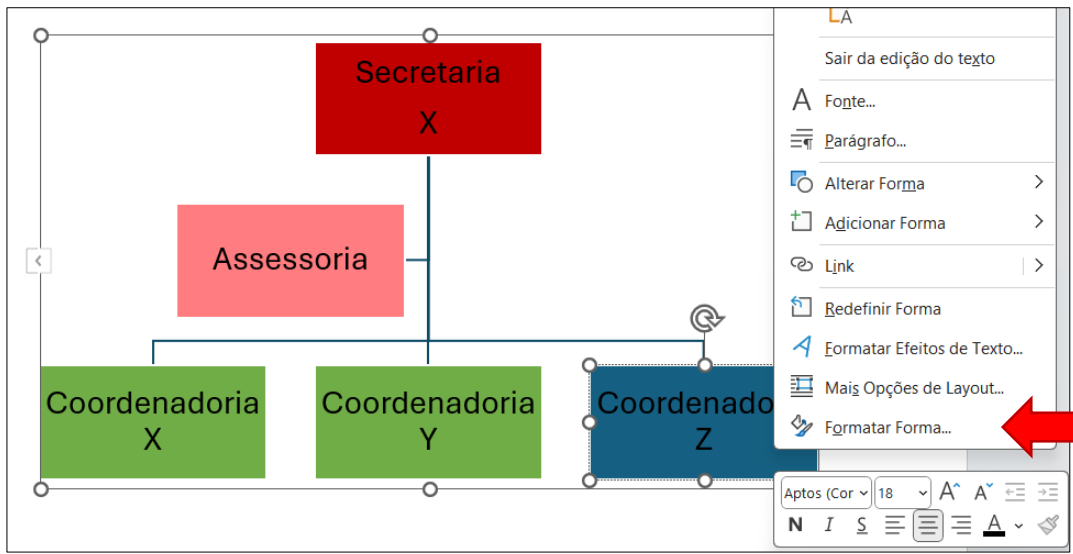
Secretaria X

Assessoria

Coordenadoria X

Coordenadoria Y

Coordenado Z

Sair da edição do texto

Fonte...

Parágrafo...

Alterar Forma

Adicionar Forma

Link

Redefinir Forma

Formatar Efeitos de Texto...

Mais Opções de Layout...

Formatar Forma...

Aptos (Cor

18

N I S